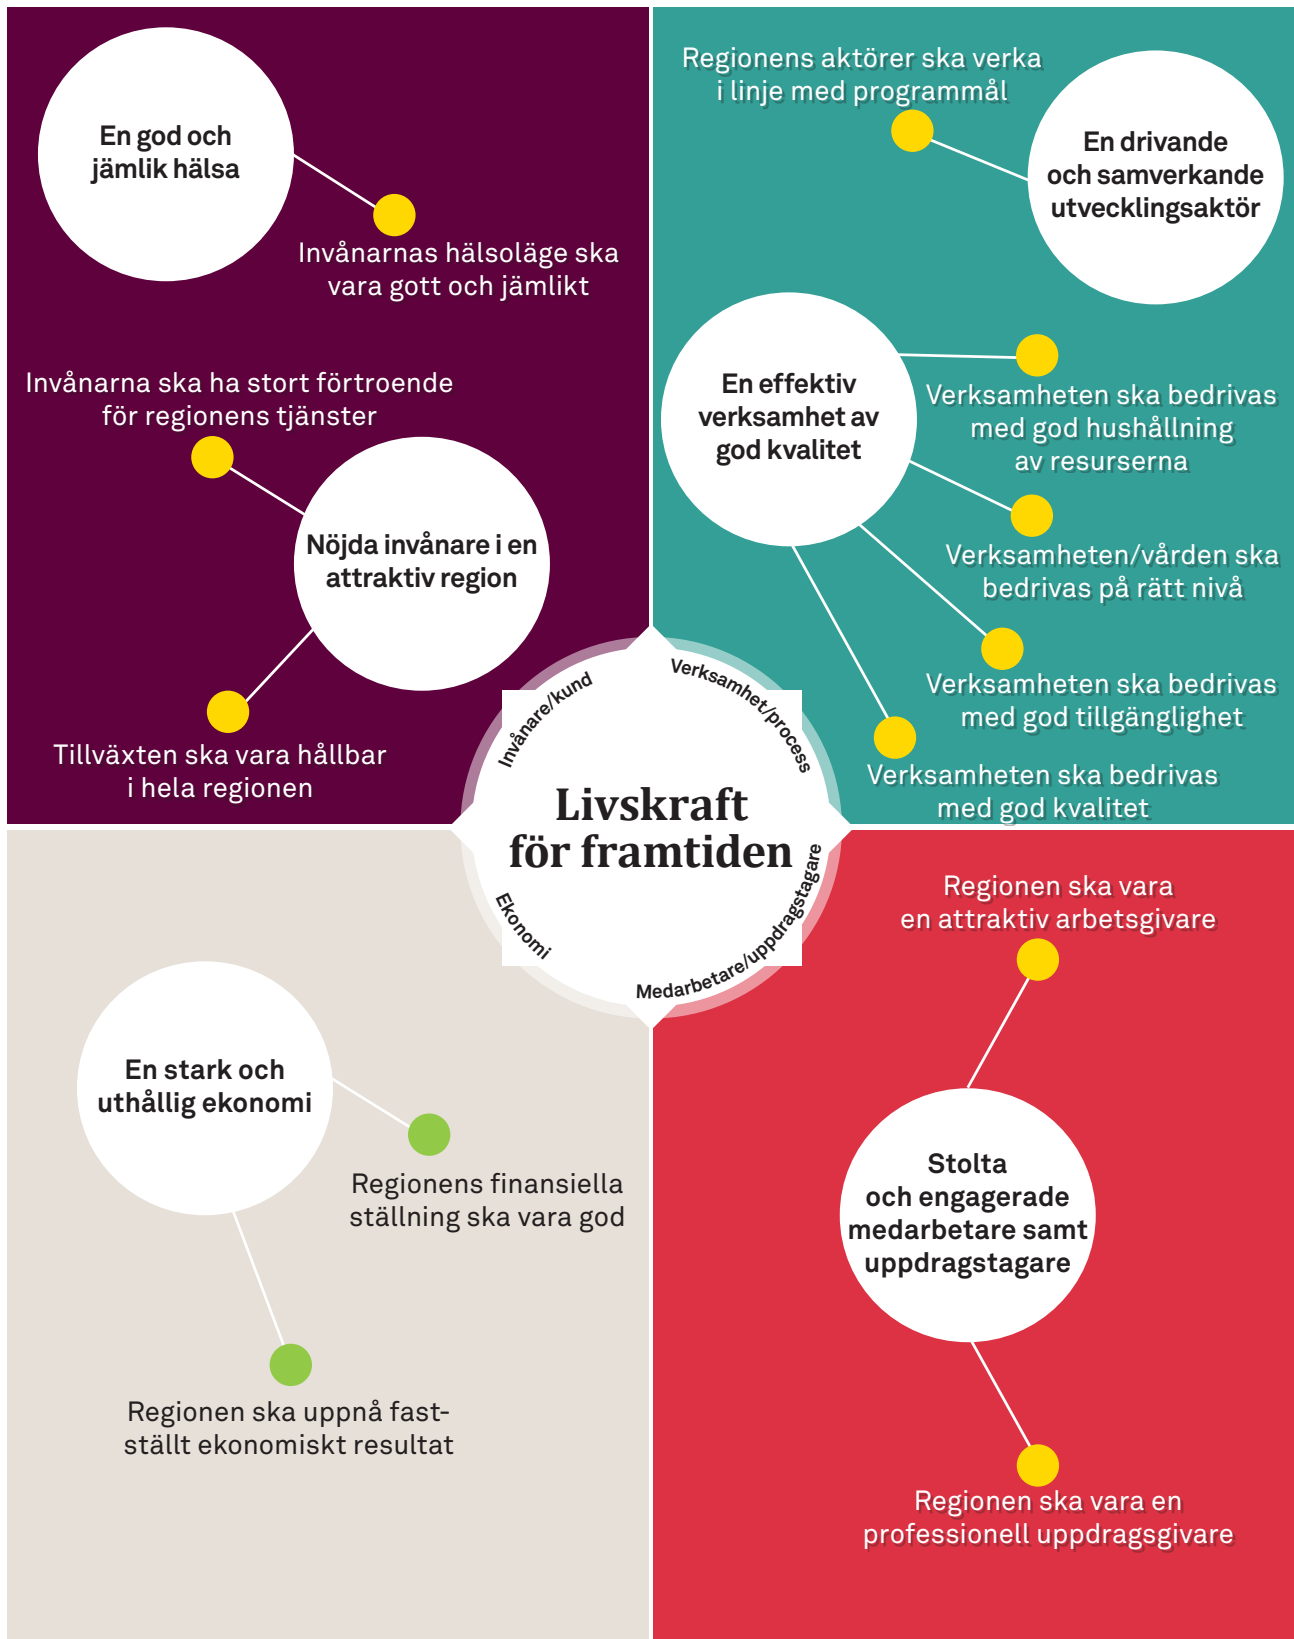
En god och jämlik hälsa

Invånarnas hälsoläge ska vara gott och jämlikt

Invånarna ska ha stort förtroende för regionens tjänster

Nöjda invånare i en attraktiv region

Tillväxten ska vara hållbar i hela regionen

Regionens aktörer ska verka i linje med programmål

En drivande och samverkande utvecklingsaktör

En effektiv verksamhet av god kvalitet

Verksamheten ska bedrivas med god hushållning av resurserna

Verksamheten/vården ska bedrivas på rätt nivå

Verksamheten ska bedrivas med god tillgänglighet

Verksamheten ska bedrivas med god kvalitet

Invånare/kund

Verksamhet/process

Livskraft för framtiden

Ekonomi

Medarbetare/uppdragstagare

Regionen ska vara en attraktiv arbetsgivare

En stark och uthållig ekonomi

Regionens finansiella ställning ska vara god

Regionen ska uppnå fastställt ekonomiskt resultat

Stolta och engagerade medarbetare samt uppdragstagare

Regionen ska vara en professionell uppdragsgivare